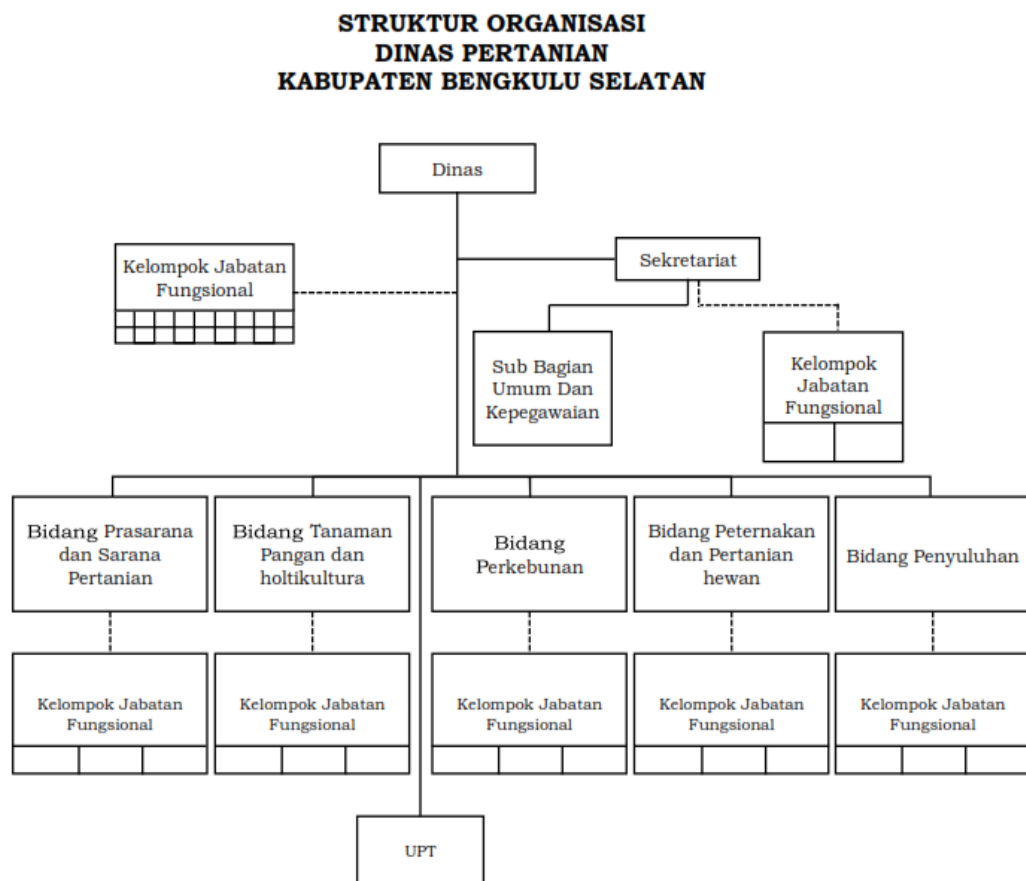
STRUKTUR ORGANISASI
DINAS PERTANIAN
KABUPATEN BENGKULU SELATAN

Dinas

Kelompok Jabatan Fungsional

Sekretariat

Sub Bagian Umum Dan Kepegawaian

Kelompok Jabatan Fungsional

Bidang Prasarana dan Sarana Pertanian

Bidang Tanaman Pangan dan holtikultura

Bidang Perkebunan

Bidang Peternakan dan Pertanian hewan

Bidang Penyuluhan

Kelompok Jabatan Fungsional

Kelompok Jabatan Fungsional

Kelompok Jabatan Fungsional

Kelompok Jabatan Fungsional

Kelompok Jabatan Fungsional

UPT